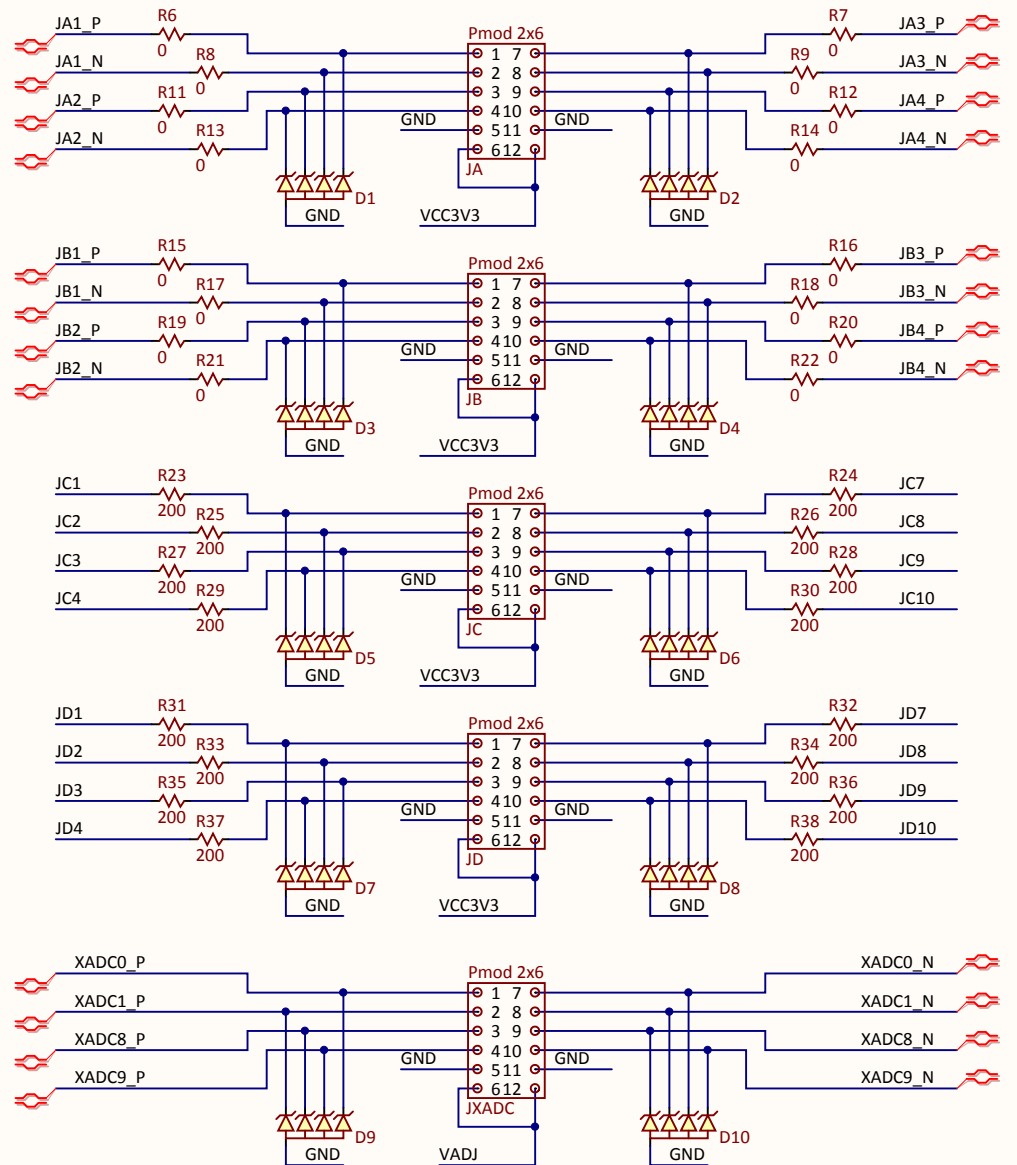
JA1_P
R6
0
JA1_N
R8
0
JA2_P
R11
0
JA2_N
R13
0
Pmod 2x6
1 7
2 8
3 9
410
511
612
JA
GND
GND
VCC3V3
D1
GND
D2
GND
R7
0
JA3_P
R9
0
JA3_N
R12
0
JA4_P
R14
0
JA4_N

JB1_P
R15
0
JB1_N
R17
0
JB2_P
R19
0
JB2_N
R21
0
Pmod 2x6
1 7
2 8
3 9
410
511
612
JB
GND
GND
VCC3V3
D3
GND
D4
GND
R16
0
JB3_P
R18
0
JB3_N
R20
0
JB4_P
R22
0
JB4_N

JC1
R23
200
JC2
R25
200
JC3
R27
200
JC4
R29
200
Pmod 2x6
1 7
2 8
3 9
410
511
612
JC
GND
GND
VCC3V3
D5
GND
D6
GND
R24
200
JC7
R26
200
JC8
R28
200
JC9
R30
200
JC10

JD1
R31
200
JD2
R33
200
JD3
R35
200
JD4
R37
200
Pmod 2x6
1 7
2 8
3 9
410
511
612
JD
GND
GND
VCC3V3
D7
GND
D8
GND
R32
200
JD7
R34
200
JD8
R36
200
JD9
R38
200
JD10

XADC0_P
XADC1_P
XADC8_P
XADC9_P
Pmod 2x6
1 7
2 8
3 9
410
511
612
JXADC
GND
GND
VADJ
D9
GND
D10
GND
XADC0_N
XADC1_N
XADC8_N
XADC9_N